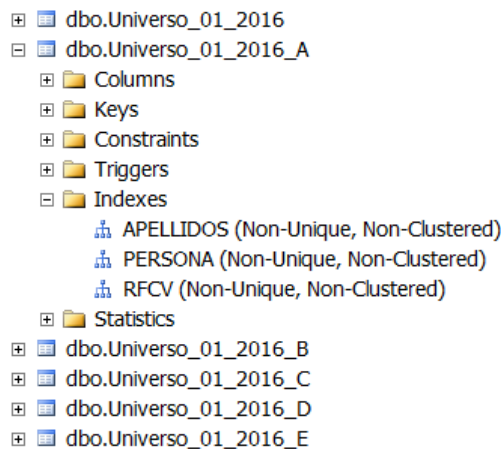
dbo.Universo_01_2016
dbo.Universo_01_2016_A
Columns
Keys
Constraints
Triggers
Indexes
APELLIDOS (Non-Unique, Non-Clustered)
PERSONA (Non-Unique, Non-Clustered)
RFCV (Non-Unique, Non-Clustered)
Statistics
dbo.Universo_01_2016_B
dbo.Universo_01_2016_C
dbo.Universo_01_2016_D
dbo.Universo_01_2016_E